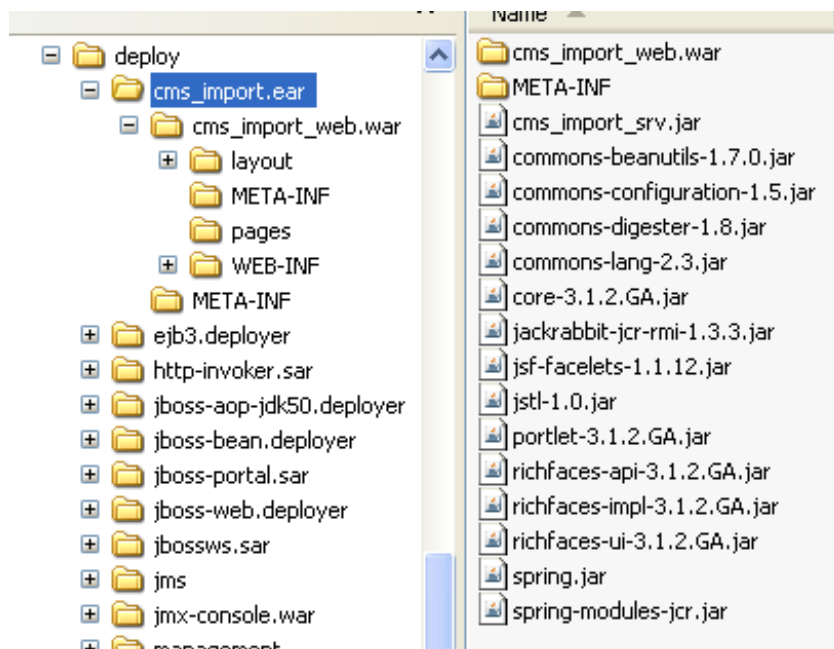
deploy
cms_import.ear
cms_import_web.war
layout
META-INF
pages
WEB-INF
META-INF
ejb3.deployer
http-invoker.sar
jboss-aop-jdk50.deployer
jboss-bean.deployer
jboss-portal.sar
jboss-web.deployer
jbossws.sar
jms
jmx-console.war
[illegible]

Name
cms_import_web.war
META-INF
cms_import_srv.jar
commons-beanutils-1.7.0.jar
commons-configuration-1.5.jar
commons-digester-1.8.jar
commons-lang-2.3.jar
core-3.1.2.GA.jar
jackrabbit-jcr-rmi-1.3.3.jar
jsf-facelets-1.1.12.jar
jstl-1.0.jar
portlet-3.1.2.GA.jar
richfaces-api-3.1.2.GA.jar
richfaces-impl-3.1.2.GA.jar
richfaces-ui-3.1.2.GA.jar
spring.jar
spring-modules-jcr.jar